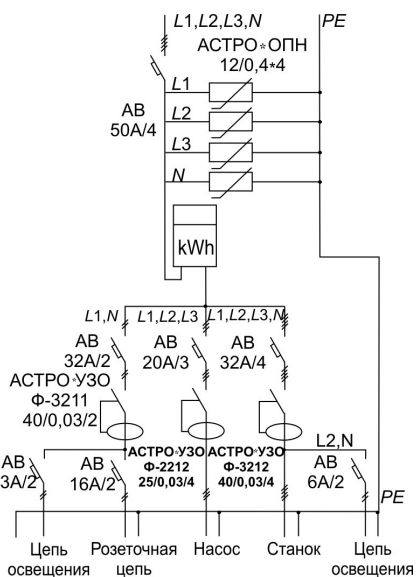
L1,L2,L3,N
PE
АСТРО*ОПН
12/0,4*4
L1
L2
L3
N
АВ
50А/4
kWh
L1,N
L1,L2,L3
L1,L2,L3,N
АВ
32А/2
АВ
20А/3
АВ
32А/4
АСТРО*УЗО
Ф-3211
40/0,03/2
АСТРО*УЗО
Ф-2212
25/0,03/4
АСТРО*УЗО
Ф-3212
40/0,03/4
L2,N
АВ
3А/2
АВ
16А/2
АВ
6А/2
PE
Цепь освещения
Розеточная цепь
Насос
Станок
Цепь освещения